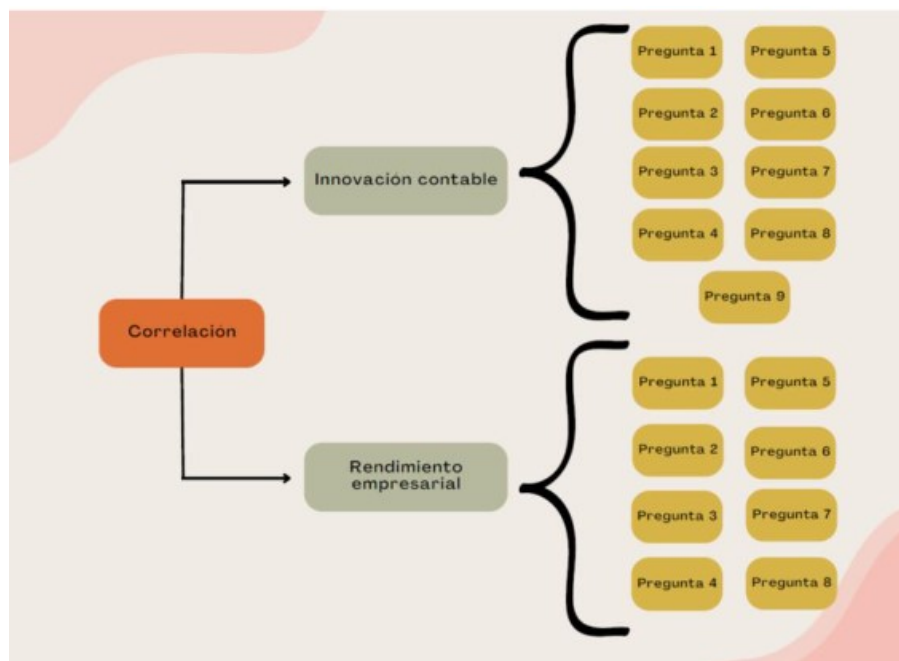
Correlación

Innovación contable

Pregunta 1
Pregunta 5
Pregunta 2
Pregunta 6
Pregunta 3
Pregunta 7
Pregunta 4
Pregunta 8
Pregunta 9

Rendimiento empresarial

Pregunta 1
Pregunta 5
Pregunta 2
Pregunta 6
Pregunta 3
Pregunta 7
Pregunta 4
Pregunta 8